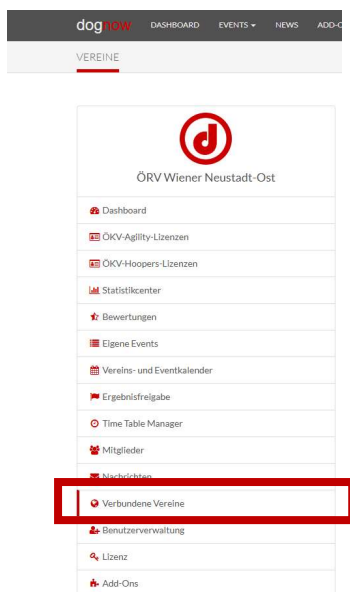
dognow DASHBOARD EVENTS NEWS ADD-O

VEREINE

ÖRV Wiener Neustadt-Ost

Dashboard

ÖKV-Agility-Lizenzen

ÖKV-Hoopers-Lizenzen

Statistikcenter

Bewertungen

Eigene Events

Vereins- und Eventkalender

Ergebnisfreigabe

Time Table Manager

Mitglieder

Nachrichten

Verbundene Vereine

Benutzerverwaltung

Lizenz

Add-Ons